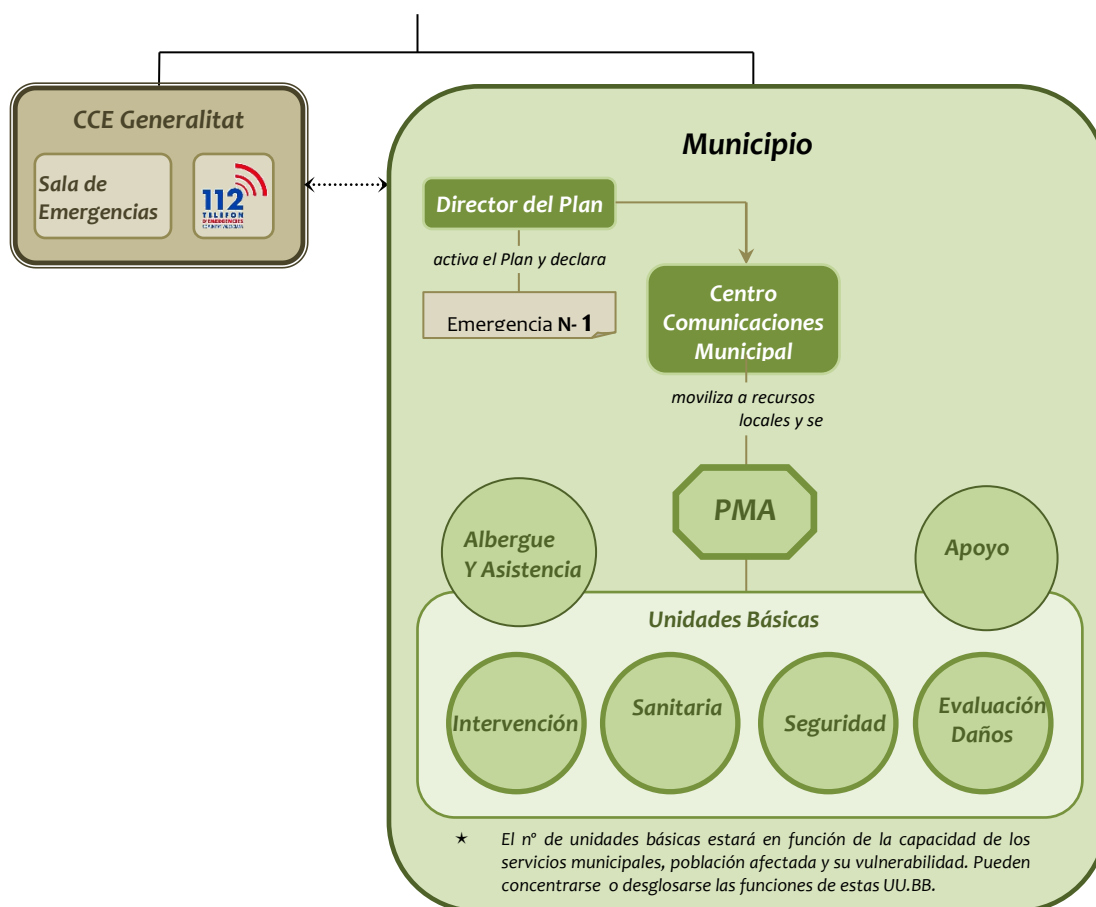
CCE Generalitat

Sala de Emergencias

112 TELEFON D'EMERGENCIES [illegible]

Municipio

Director del Plan

activa el Plan y declara

Emergencia N- 1

Centro Comunicaciones Municipal

moviliza a recursos locales y se

PMA

Albergue Y Asistencia

Apoyo

Unidades Básicas

Intervención

Sanitaria

Seguridad

Evaluación Daños

★ El nº de unidades básicas estará en función de la capacidad de los servicios municipales, población afectada y su vulnerabilidad. Pueden concentrarse o desglosarse las funciones de estas UU.BB.